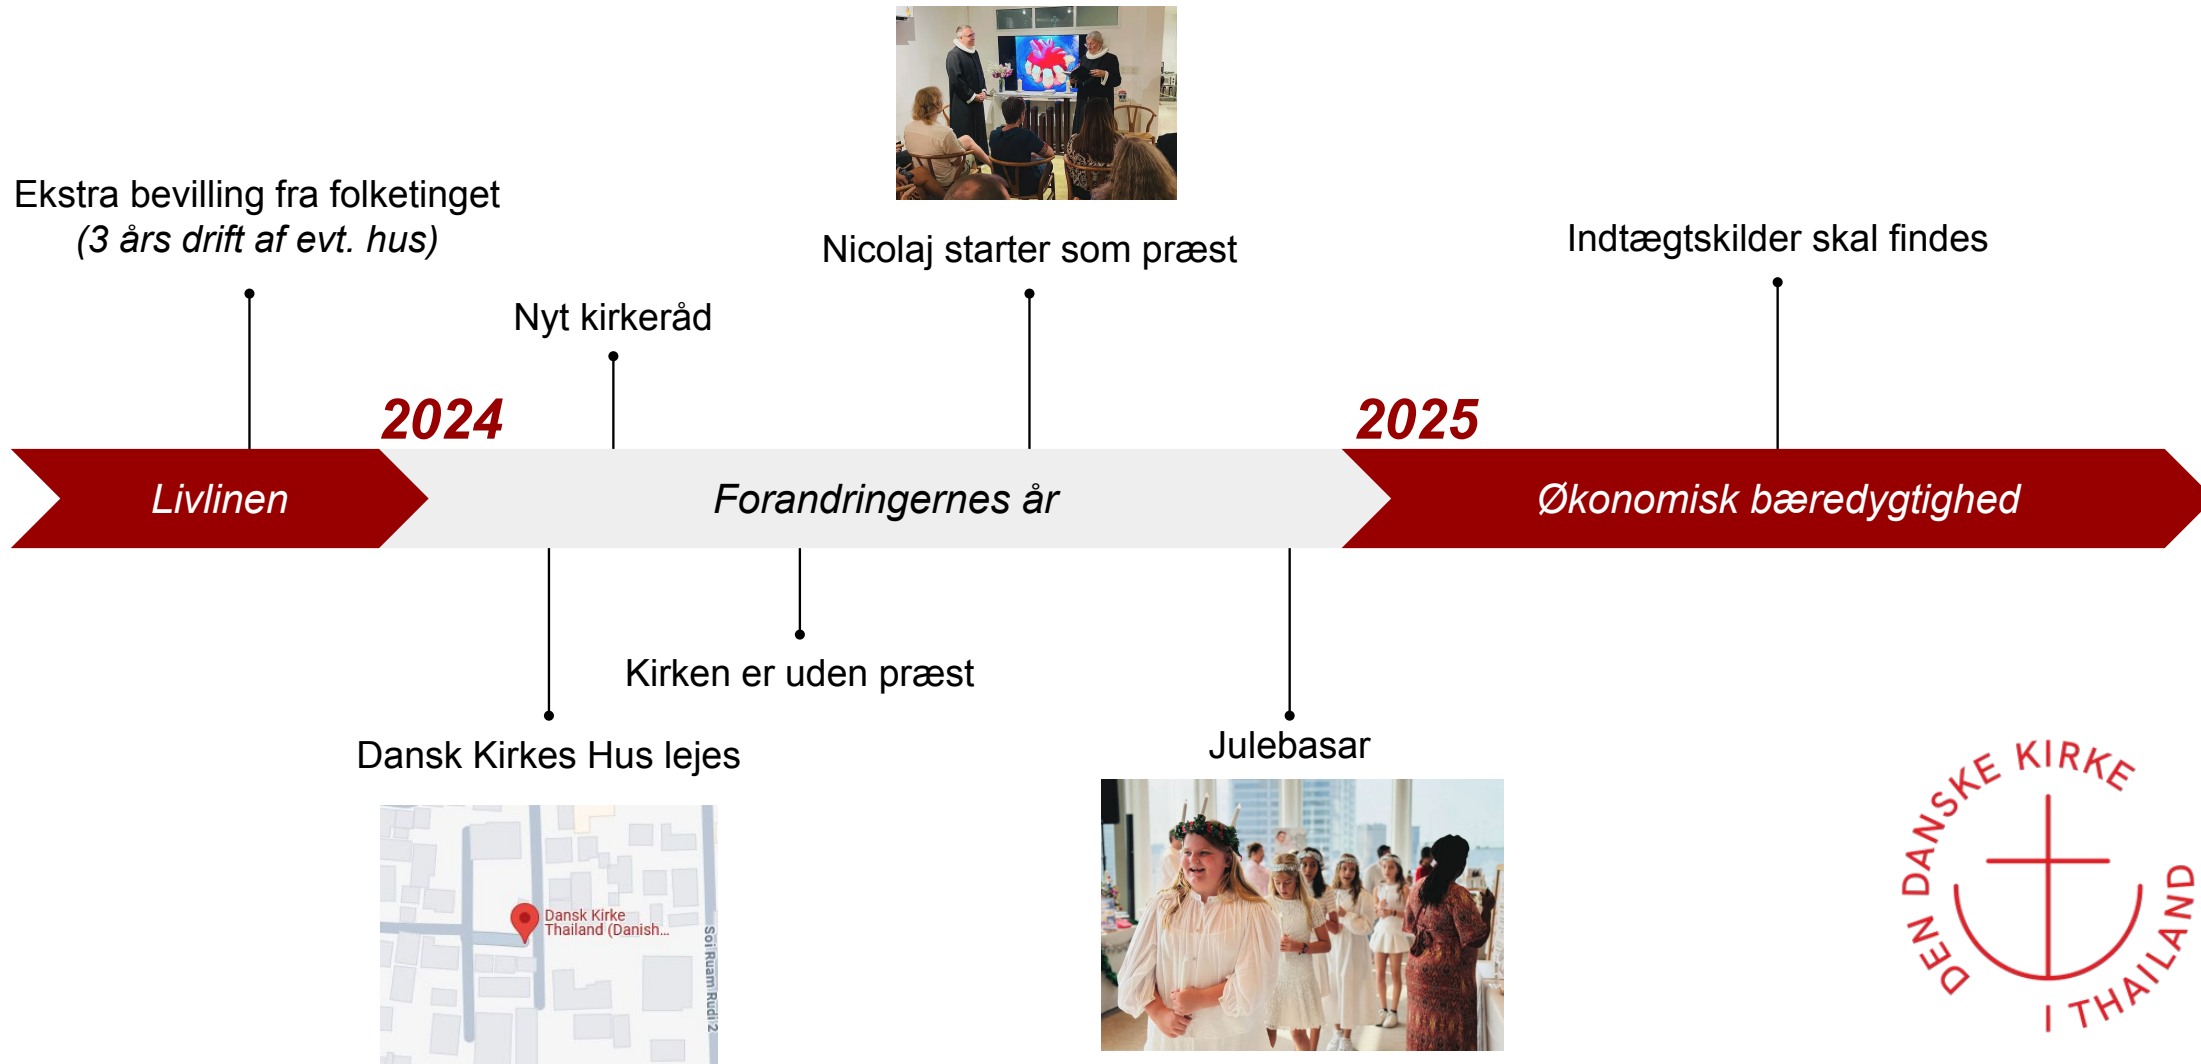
Ekstra bevilling fra folketinget
(3 års drift af evt. hus)

Nyt kirkeråd

Nicolaj starter som præst

Indtægtskilder skal findes

2024

2025

Livlinen

Forandringernes år

Økonomisk bæredygtighed

Kirken er uden præst

Dansk Kirkes Hus lejes

Julebasar

Dansk Kirke Thailand (Danish...

Soi Ruam Rudi 2

DEN DANSKE KIRKE I THAILAND